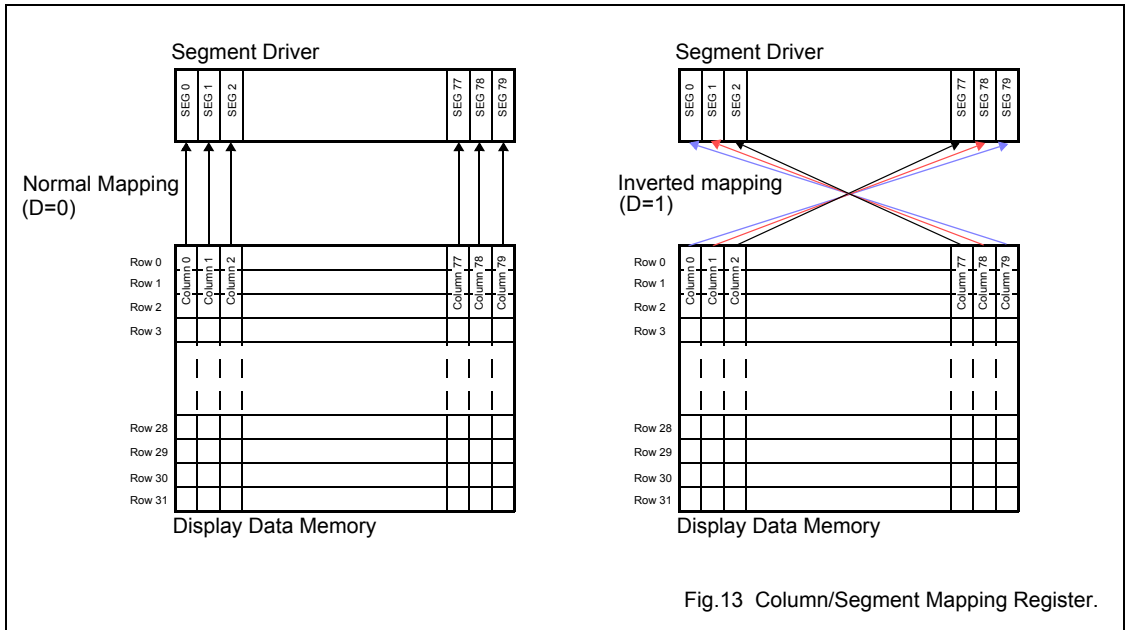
Segment Driver

SEG 0 SEG 1 SEG 2 SEG 77 SEG 78 SEG 79

Normal Mapping
(D=0)

Row 0
Row 1
Row 2
Row 3

Column 0 Column 1 Column 2 Column 77 Column 78 Column 79

Row 28
Row 29
Row 30
Row 31

Display Data Memory

Segment Driver

SEG 0 SEG 1 SEG 2 SEG 77 SEG 78 SEG 79

Inverted mapping
(D=1)

Row 0
Row 1
Row 2
Row 3

Column 0 Column 1 Column 2 Column 77 Column 78 Column 79

Row 28
Row 29
Row 30
Row 31

Display Data Memory

Fig.13 Column/Segment Mapping Register.